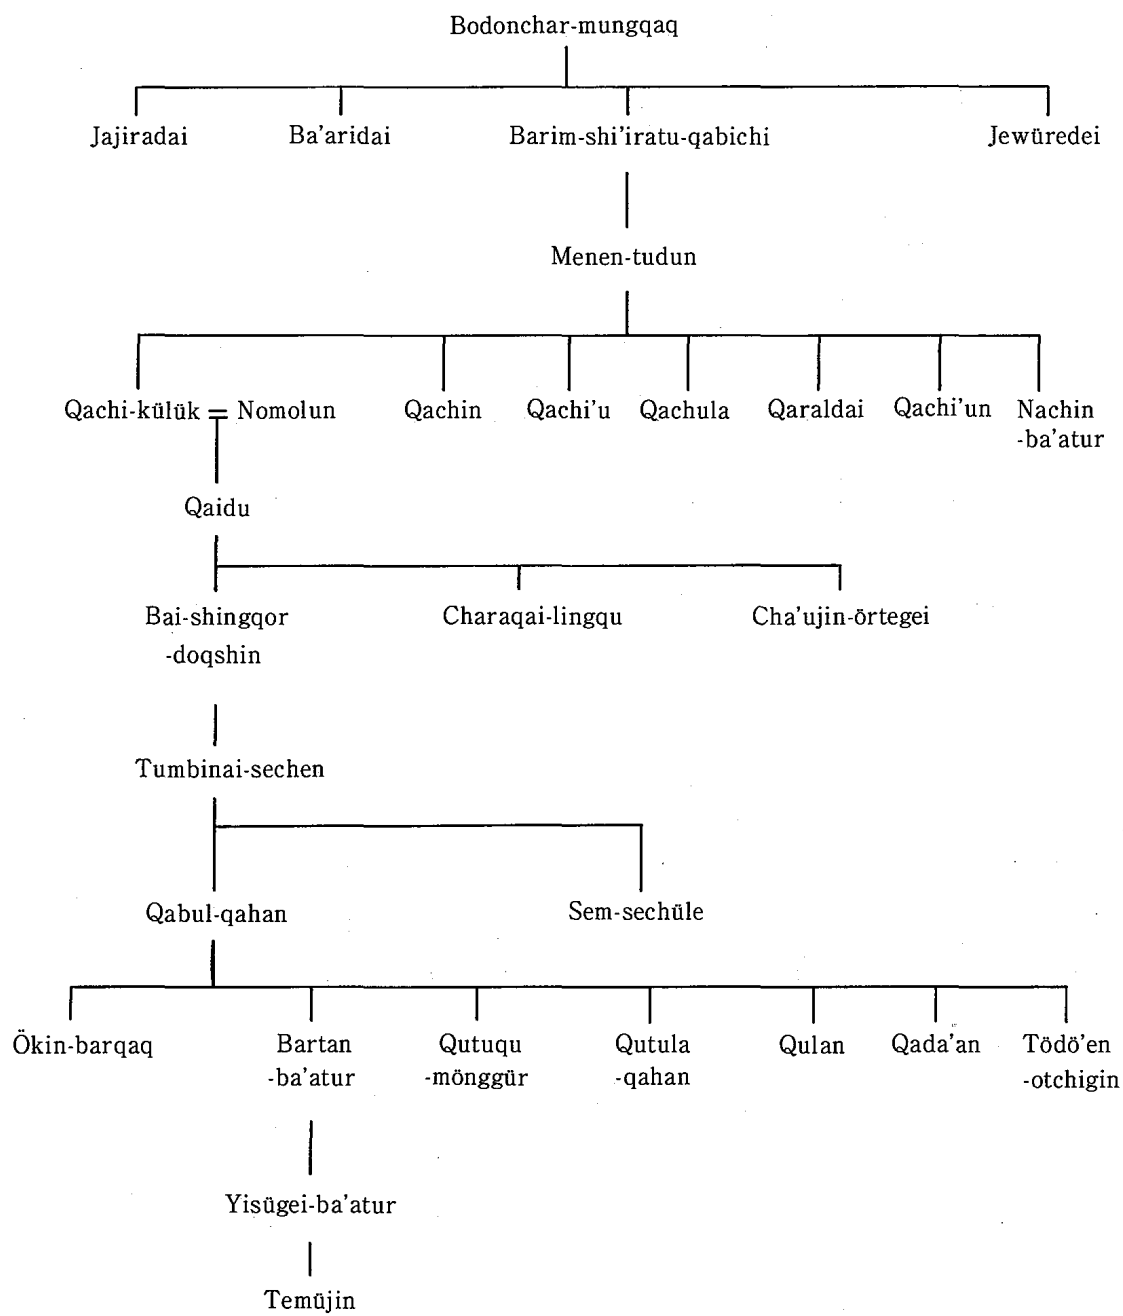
Bodonchar-mungqaq

Jajiradai

Ba'aridai

Barim-shi'iratu-qabichi

Jewüredei

Menen-tudun

Qachi-külük = Nomolun

Qachin

Qachi'u

Qachula

Qaraldai

Qachi'un

Nachin -ba'atur

Qaidu

Bai-shingqor -doqshin

Charaqai-lingqu

Cha'ujin-örtegei

Tumbinai-sechen

Qabul-qahan

Sem-sechüle

Ökin-barqaq

Bartan -ba'atur

Qutuqu -mönggür

Qutula -qahan

Qulan

Qada'an

Tödö'en -otchigin

Yisügei-ba'atur

Temüjin